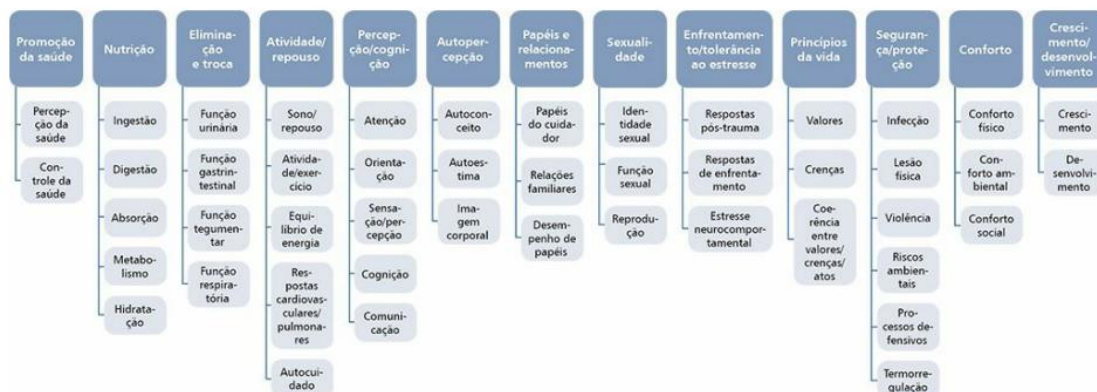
Promoção da saúde

Percepção da saúde

Controle da saúde

Nutrição

Ingestão

Digestão

Absorção

Metabolismo

Hidratação

Eliminação e troca

Função urinária

Função gastrintestinal

Função tegumentar

Função respiratória

Atividade/repouso

Sono/repouso

Atividade/exercício

Equilíbrio de energia

Respostas cardiovasculares/pulmonares

Autocuidado

Percepção/cognição

Atenção

Orientação

Sensação/percepção

Cognição

Comunicação

Autopercepção

Autoconceito

Autoestima

Imagem corporal

Papéis e relacionamentos

Papéis do cuidador

Relações familiares

Desempenho de papéis

Sexualidade

Identidade sexual

Função sexual

Reprodução

Enfrentamento/tolerância ao estresse

Respostas pós-trauma

Respostas de enfrentamento

Estresse neurocomportamental

Princípios da vida

Valores

Crenças

Coerência entre valores/crenças/atos

Segurança/proteção

Infecção

Lesão física

Violência

Riscos ambientais

Processos defensivos

Termorregulação

Conforto

Conforto físico

Conforto ambiental

Conforto social

Crescimento/desenvolvimento

Crescimento

Desenvolvimento